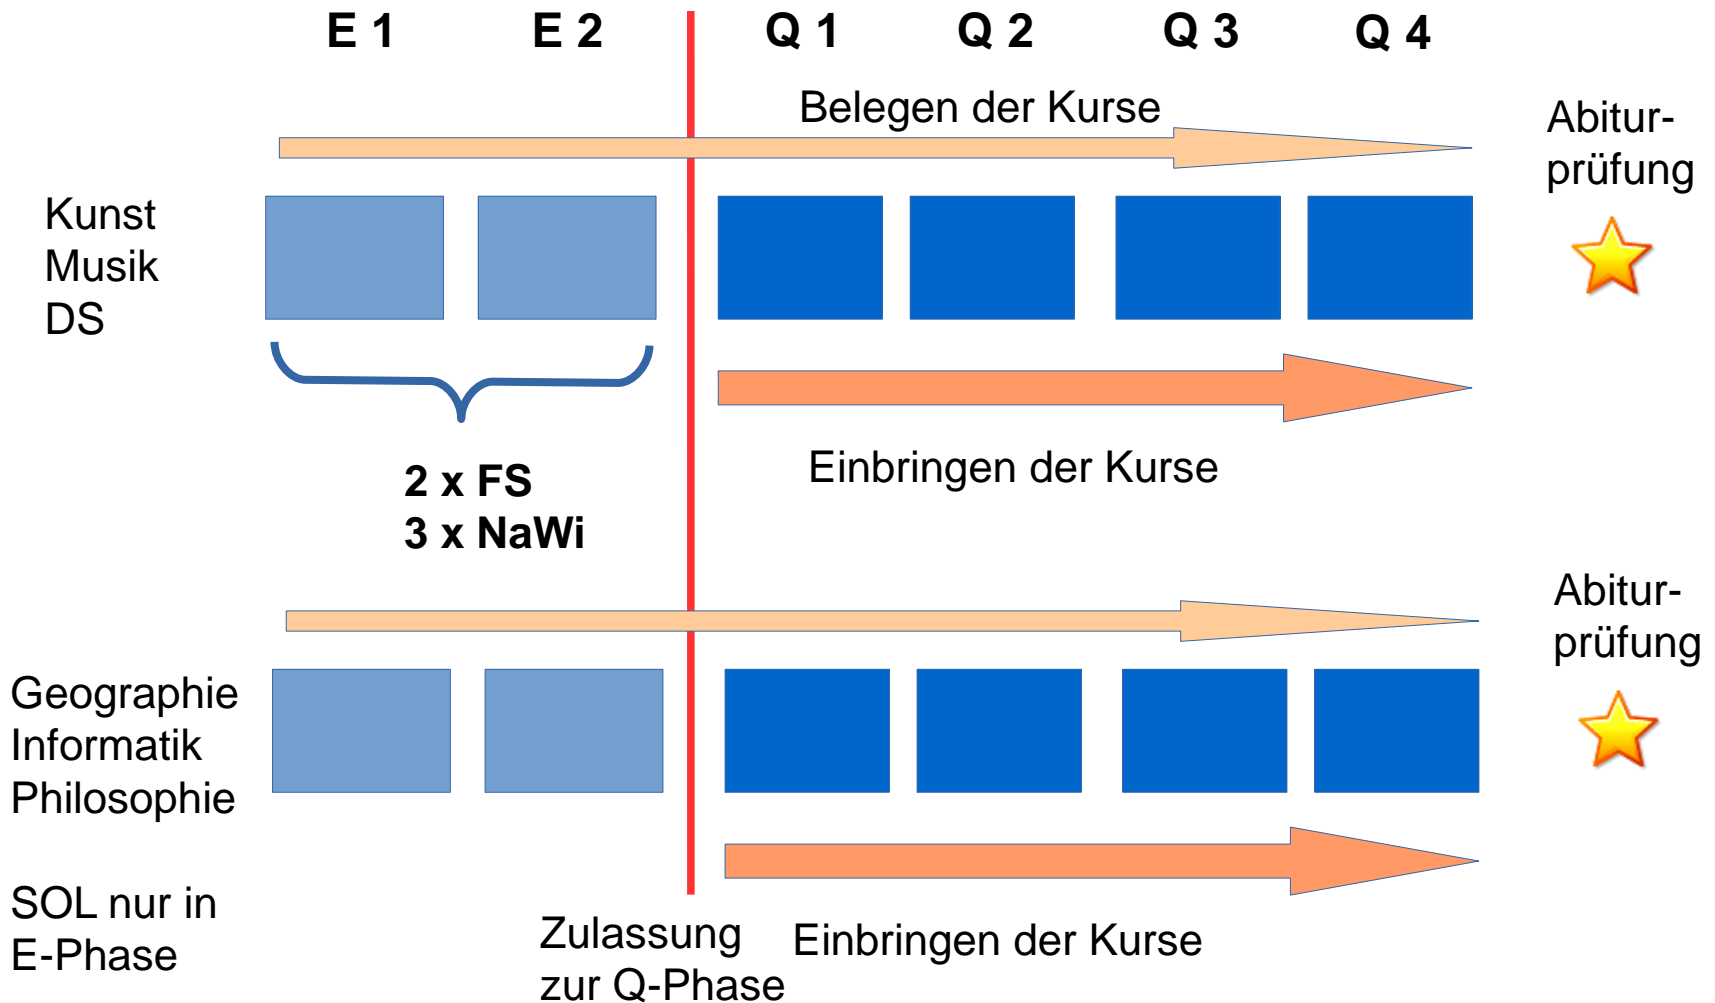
E 1 E 2 Q 1 Q 2 Q 3 Q 4

Belegen der Kurse

Abiturprüfung

Kunst
Musik
DS

Einbringen der Kurse

2 x FS
3 x NaWi

Abiturprüfung

Geographie
Informatik
Philosophie

SOL nur in E-Phase

Zulassung zur Q-Phase

Einbringen der Kurse